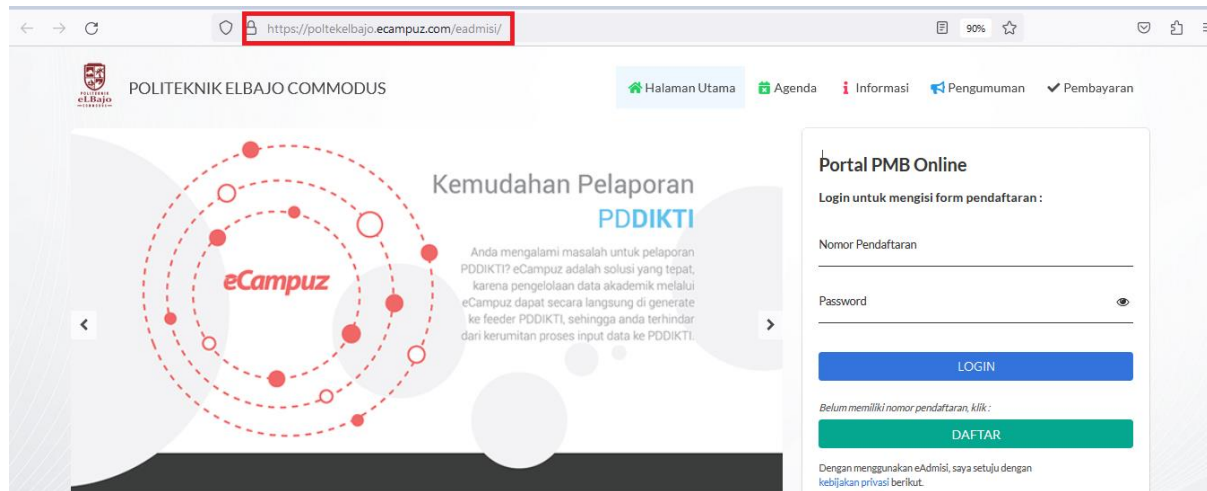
https://poltekelbajo.ecampuz.com/eadmisi/

90%

POLITEKNIK elBajo COMMODUS

POLITEKNIK ELBAJO COMMODUS

Halaman Utama
Agenda
Informasi
Pengumuman
Pembayaran

eCampuz

Kemudahan Pelaporan
PDDIKTI

Anda mengalami masalah untuk pelaporan PDDIKTI? eCampuz adalah solusi yang tepat, karena pengelolaan data akademik melalui eCampuz dapat secara langsung di generate ke feeder PDDIKTI, sehingga anda terhindar dari kerumitan proses input data ke PDDIKTI.

Portal PMB Online

Login untuk mengisi form pendaftaran :

Nomor Pendaftaran

Password

LOGIN

Belum memiliki nomor pendaftaran, klik :

DAFTAR

Dengan menggunakan eAdmisi, saya setuju dengan kebijakan privasi berikut.